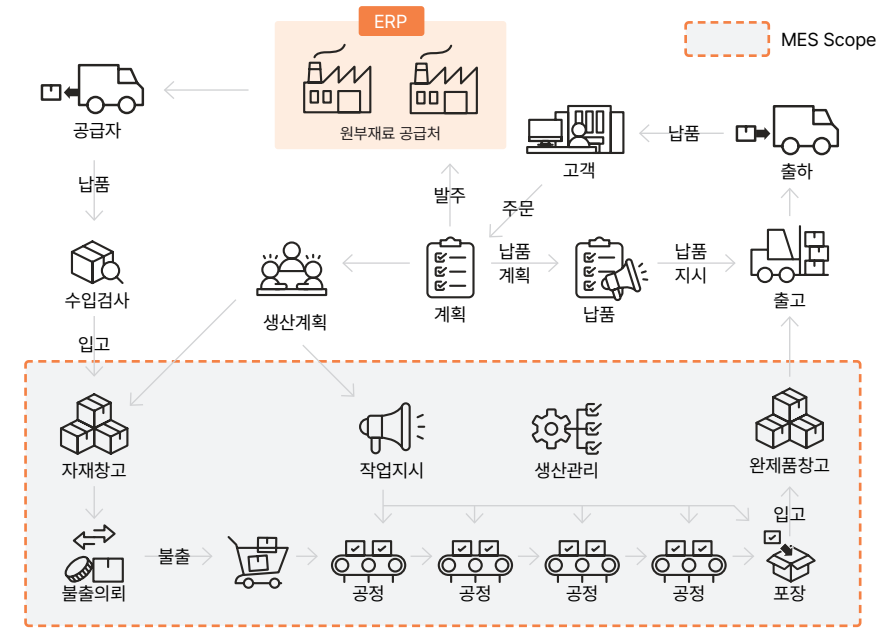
ERP

원부재료 공급처

MES Scope

공급자

납품

고객

납품

출하

발주

주문

납품
계획

납품
지시

수입검사

생산계획

계획

납품

출고

입고

자재창고

작업지시

생산관리

완제품창고

입고

불출

불출의뢰

공정

공정

공정

공정

포장